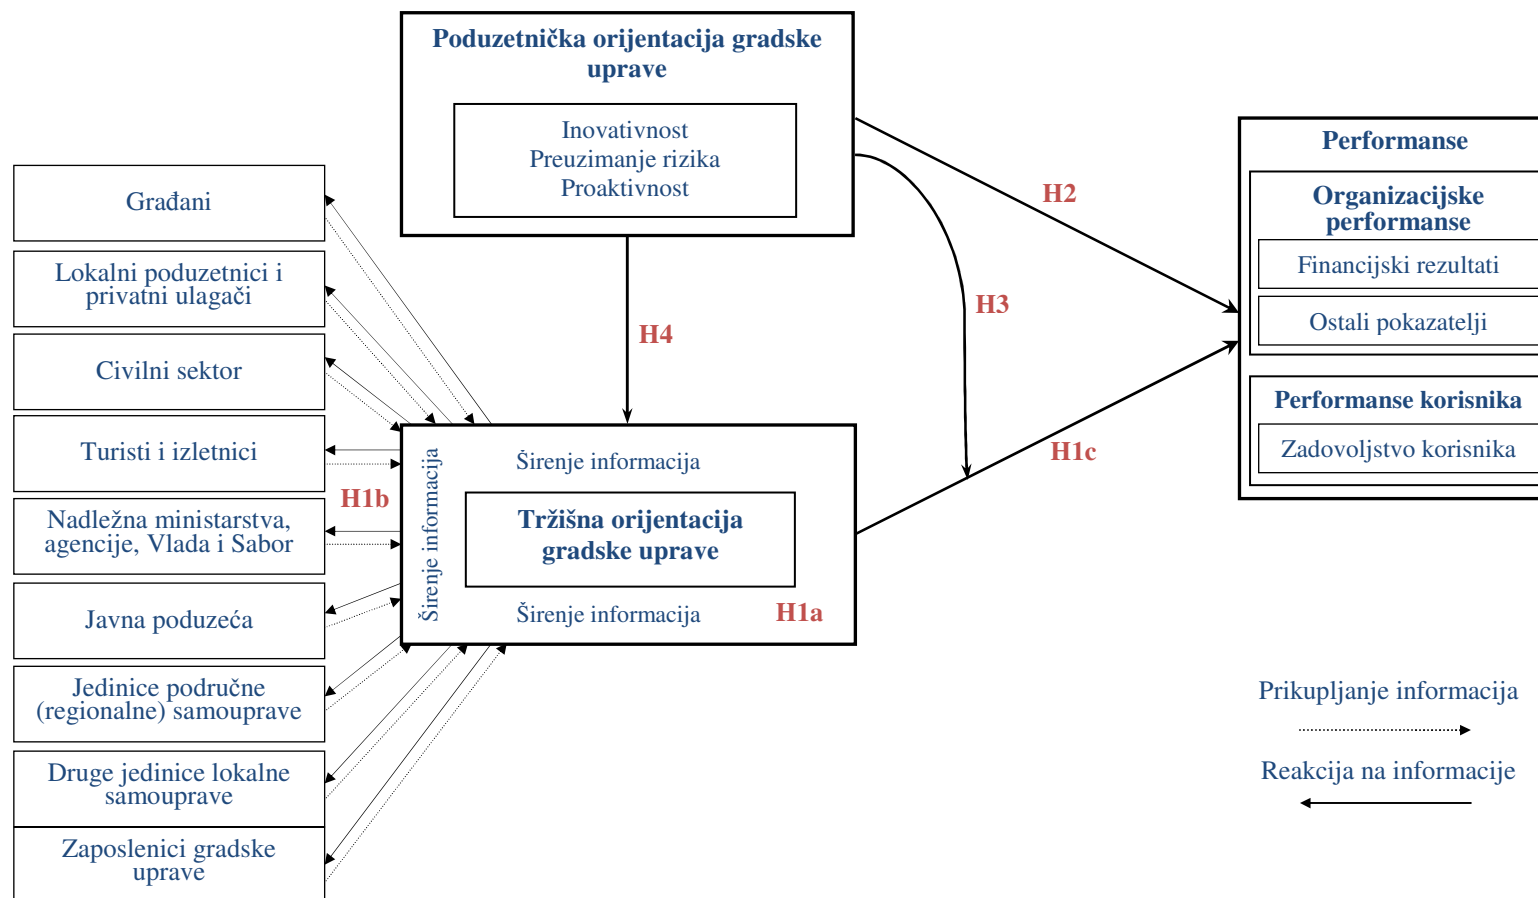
Poduzetnička orijentacija gradske uprave

Inovativnost
Preuzimanje rizika
Proaktivnost

Performanse

Organizacijske performanse

Financijski rezultati

Ostali pokazatelji

Performanse korisnika

Zadovoljstvo korisnika

H2

H3

H4

H1c

H1b

H1a

Građani

Lokalni poduzetnici i privatni ulagači

Civilni sektor

Turisti i izletnici

Nadležna ministarstva, agencije, Vlada i Sabor

Javna poduzeća

Jedinice područne (regionalne) samouprave

Druge jedinice lokalne samouprave

Zaposlenici gradske uprave

Širenje informacija

Širenje informacija

Tržišna orijentacija gradske uprave

Širenje informacija

Prikupljanje informacija

Reakcija na informacije